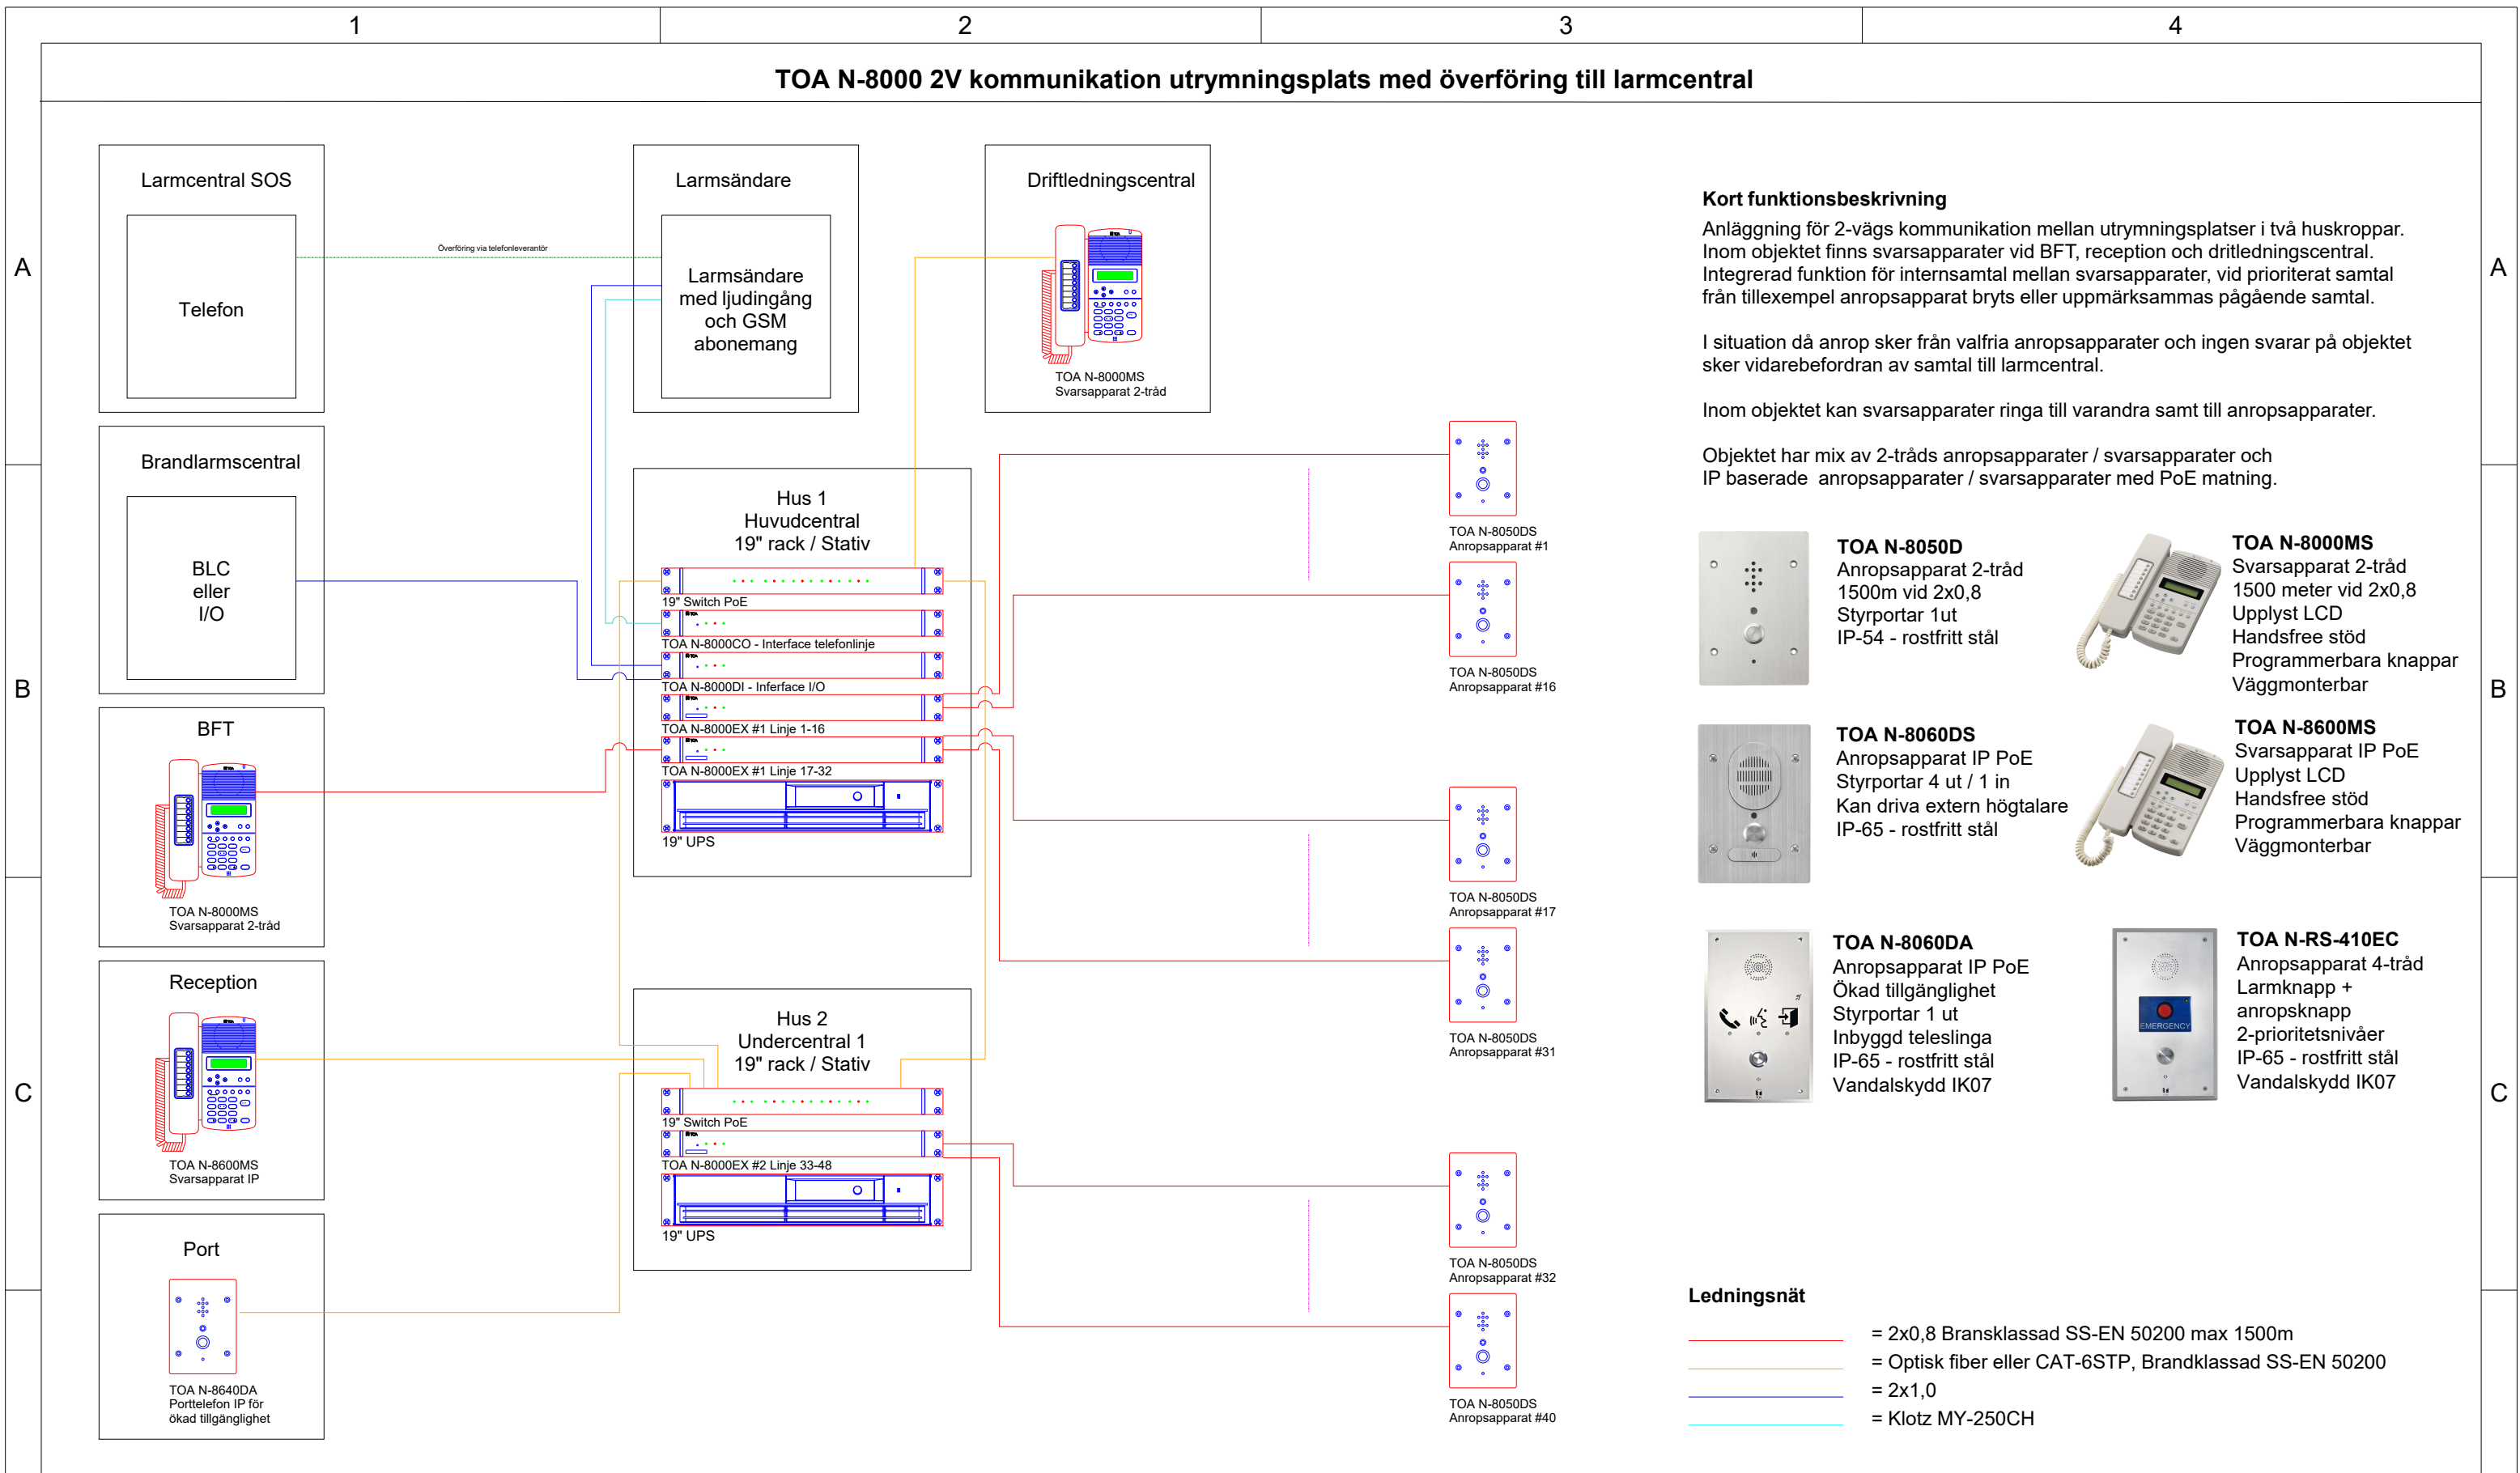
1 2 3 4

A B C

TOA N-8000 2V kommunikation utrymningsplats med överföring till larmcentral

Larmcentral SOS

Telefon

Överföring via telefonleverantör

Larmsändare

Larmsändare med ljudingång och GSM abonemang

Driftledningscentral

TOA N-8000MS
Svarsapparat 2-tråd

Brandlarmscentral

BLC eller I/O

Hus 1
Huvudcentral
19" rack / Stativ

19" Switch PoE
TOA N-8000CO - Interface telefonlinje
TOA N-8000DI - Inferface I/O
TOA N-8000EX #1 Linje 1-16
TOA N-8000EX #1 Linje 17-32
19" UPS

BFT

TOA N-8000MS
Svarsapparat 2-tråd

Reception

TOA N-8600MS
Svarsapparat IP

Port

TOA N-8640DA
Porttelefon IP för ökad tillgänglighet

Hus 2
Undercentral 1
19" rack / Stativ

19" Switch PoE
TOA N-8000EX #2 Linje 33-48
19" UPS

TOA N-8050DS
Anropsapparat #1

TOA N-8050DS
Anropsapparat #16

TOA N-8050DS
Anropsapparat #17

TOA N-8050DS
Anropsapparat #31

TOA N-8050DS
Anropsapparat #32

TOA N-8050DS
Anropsapparat #40

Kort funktionsbeskrivning
Anläggning för 2-vägs kommunikation mellan utrymningsplatser i två huskroppar. Inom objektet finns svarsapparater vid BFT, reception och dritledningscentral. Integrerad funktion för internsamtal mellan svarsapparater, vid prioriterat samtal från tillexempel anropsapparat bryts eller uppmärksammas pågående samtal.

I situation då anrop sker från valfria anropsapparater och ingen svarar på objektet sker vidarebefordran av samtal till larmcentral.

Inom objektet kan svarsapparater ringa till varandra samt till anropsapparater.

Objektet har mix av 2-tråds anropsapparater / svarsapparater och IP baserade anropsapparater / svarsapparater med PoE matning.

TOA N-8050D
Anropsapparat 2-tråd
1500m vid 2x0,8
Styrportar 1ut
IP-54 - rostfritt stål

TOA N-8000MS
Svarsapparat 2-tråd
1500 meter vid 2x0,8
Upplyst LCD
Handsfree stöd
Programmerbara knappar
Väggmonterbar

TOA N-8060DS
Anropsapparat IP PoE
Styrportar 4 ut / 1 in
Kan driva extern högtalare
IP-65 - rostfritt stål

TOA N-8600MS
Svarsapparat IP PoE
Upplyst LCD
Handsfree stöd
Programmerbara knappar
Väggmonterbar

TOA N-8060DA
Anropsapparat IP PoE
Ökad tillgänglighet
Styrportar 1 ut
Inbyggd teleslinga
IP-65 - rostfritt stål
Vandalskydd IK07

TOA N-RS-410EC
Anropsapparat 4-tråd
Larmknapp +
anropsknapp
2-prioritetsnivåer
IP-65 - rostfritt stål
Vandalskydd IK07

EMERGENCY

Ledningsnät
= 2x0,8 Bransklassad SS-EN 50200 max 1500m
= Optisk fiber eller CAT-6STP, Brandklassad SS-EN 50200
= 2x1,0
= Klotz MY-250CH